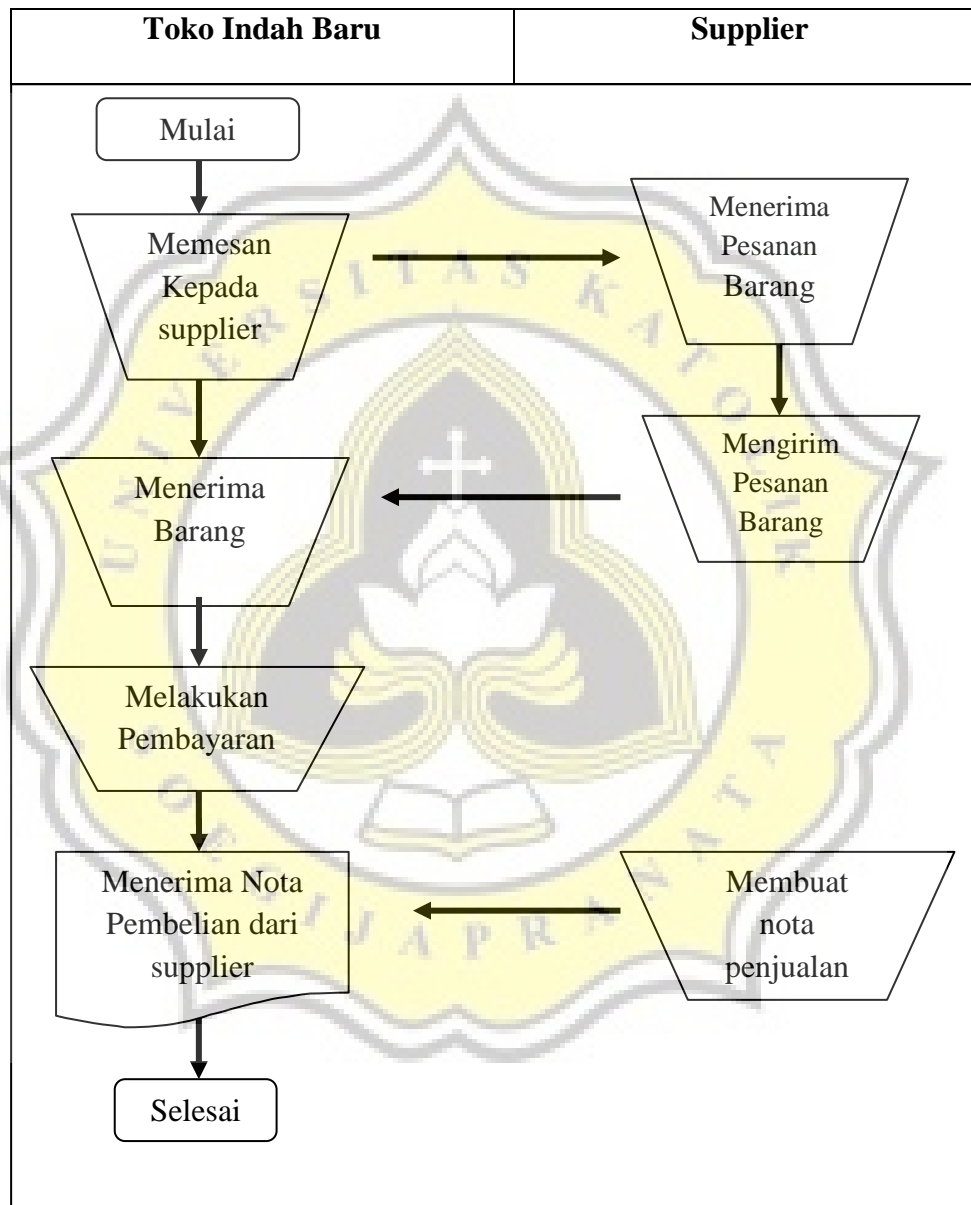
| Toko Indah Baru | Supplier |
|---|---|

Mulai

Memesan Kepada supplier

Menerima Pesanan Barang

Mengirim Pesanan Barang

Menerima Barang

Melakukan Pembayaran

Menerima Nota Pembelian dari supplier

Membuat nota penjualan

Selesai

UNIVERSITAS KATOLIK SOEGIJAPRANATA